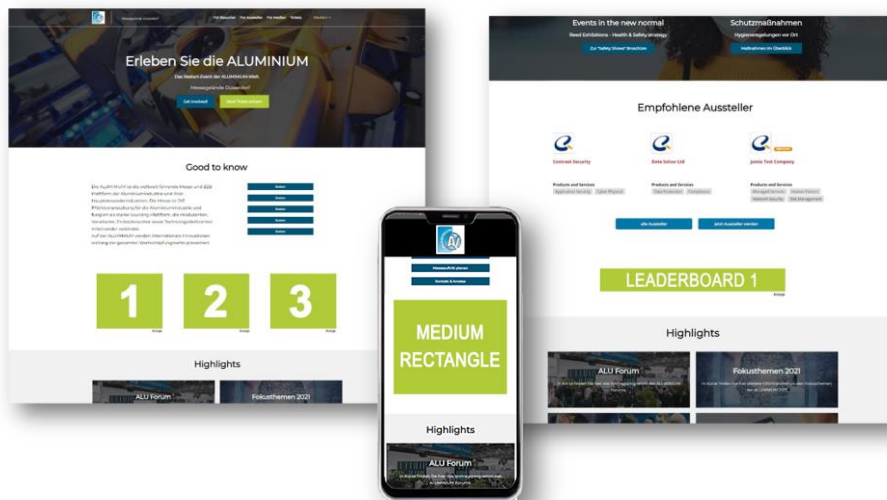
Erleben Sie die ALUMINIUM

Good to know

1
2
3

Highlights

ALU Forum
Fokusthemen 2021

Events in the new normal
Schutzmaßnahmen

Zur "Safety Shows" Broschüre
Maßnahmen im Überblick

Empfohlene Aussteller

Contrast Security
Data Solve Ltd
Jomix Test Company

Products and Services

alle Aussteller
Jetzt Aussteller werden

LEADERBOARD 1

Highlights

ALU Forum
Fokusthemen 2021

MEDIUM RECTANGLE

Highlights

ALU Forum